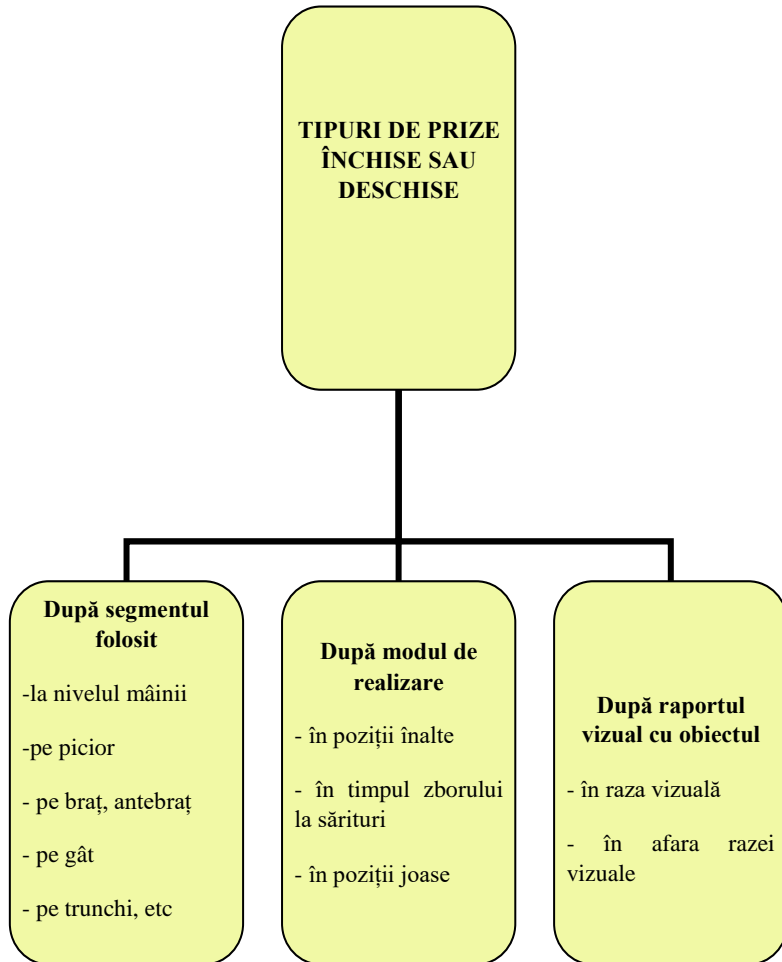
TIPURI DE PRIZE ÎNCHISE SAU DESCHISE

După segmentul folosit

-la nivelul mâinii

-pe picior

- pe braț, antebraț

- pe gât

- pe trunchi, etc

După modul de realizare

- în poziții înalte

- în timpul zborului la sărituri

- în poziții joase

După raportul vizual cu obiectul

- în raza vizuală

- în afara razei vizuale